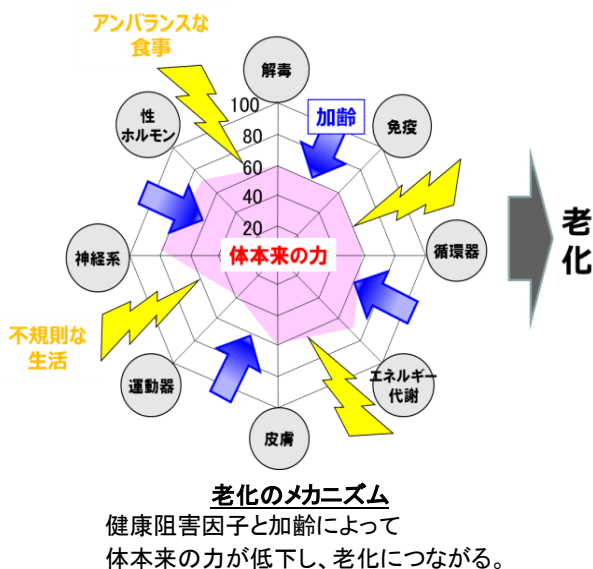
アンバランスな
食事

解毒

性
ホルモン

100

80

60

40

20

加齢

免疫

体本来の力

神経系

循環器

老
化

不規則な
生活

運動器

エネルギー
代謝

皮膚

老化のメカニズム
健康阻害因子と加齢によって
体本来の力が低下し、老化につながる。